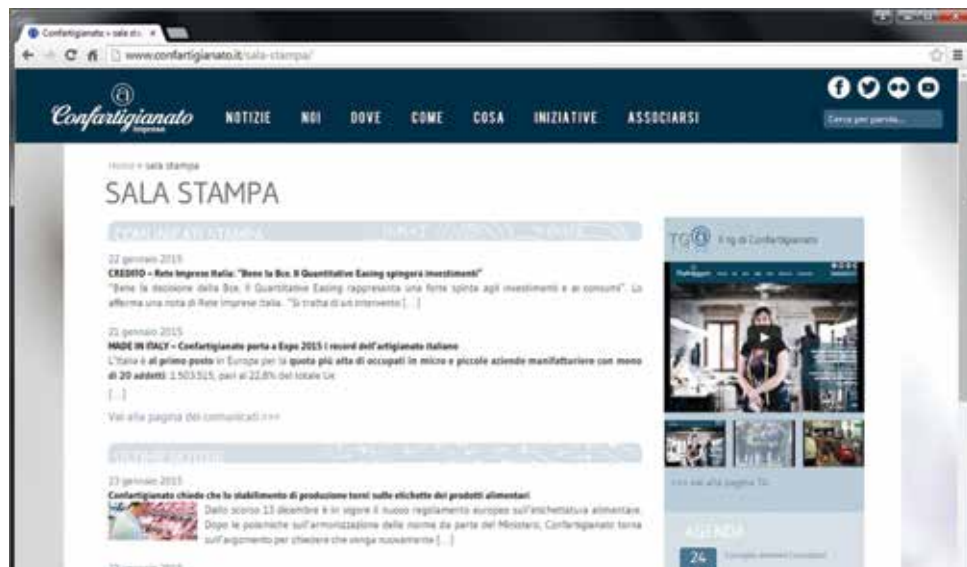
Confartigianato » sala st... ×

www.confartigianato.it/sala-stampa/

Confartigianato Imprese

NOTIZIE NOI DOVE COME COSA INIZIATIVE ASSOCIARSI

Cerca per parola...

Home » sala stampa

SALA STAMPA

COMUNICATI STAMPA

22 gennaio 2015
CREDITO – Rete Imprese Italia: "Bene la Bce. Il Quantitative Easing spingerà investimenti"
"Bene la decisione della Bce. Il Quantitative Easing rappresenta una forte spinta agli investimenti e ai consumi". Lo afferma una nota di Rete Imprese Italia. "Si tratta di un intervento [...]

21 gennaio 2015
MADE IN ITALY – Confartigianato porta a Expo 2015 i record dell'artigianato italiano
L'Italia è al primo posto in Europa per la quota più alta di occupati in micro e piccole aziende manifatturiere con meno di 20 addetti: 1.503.515, pari al 22,8% del totale Ue
[...]

Vai alla pagina dei comunicati >>>

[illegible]

23 gennaio 2015
Confartigianato chiede che lo stabilimento di produzione torni sulle etichette dei prodotti alimentari
Dallo scorso 13 dicembre è in vigore il nuovo regolamento europeo sull'etichettatura alimentare. Dopo le polemiche sull'armonizzazione delle norme da parte del Ministero, Confartigianato torna sull'argomento per chiedere che venga nuovamente [...]

TG Il tg di Confartigianato

>>> vai alla pagina Tg

AGENDA

24 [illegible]